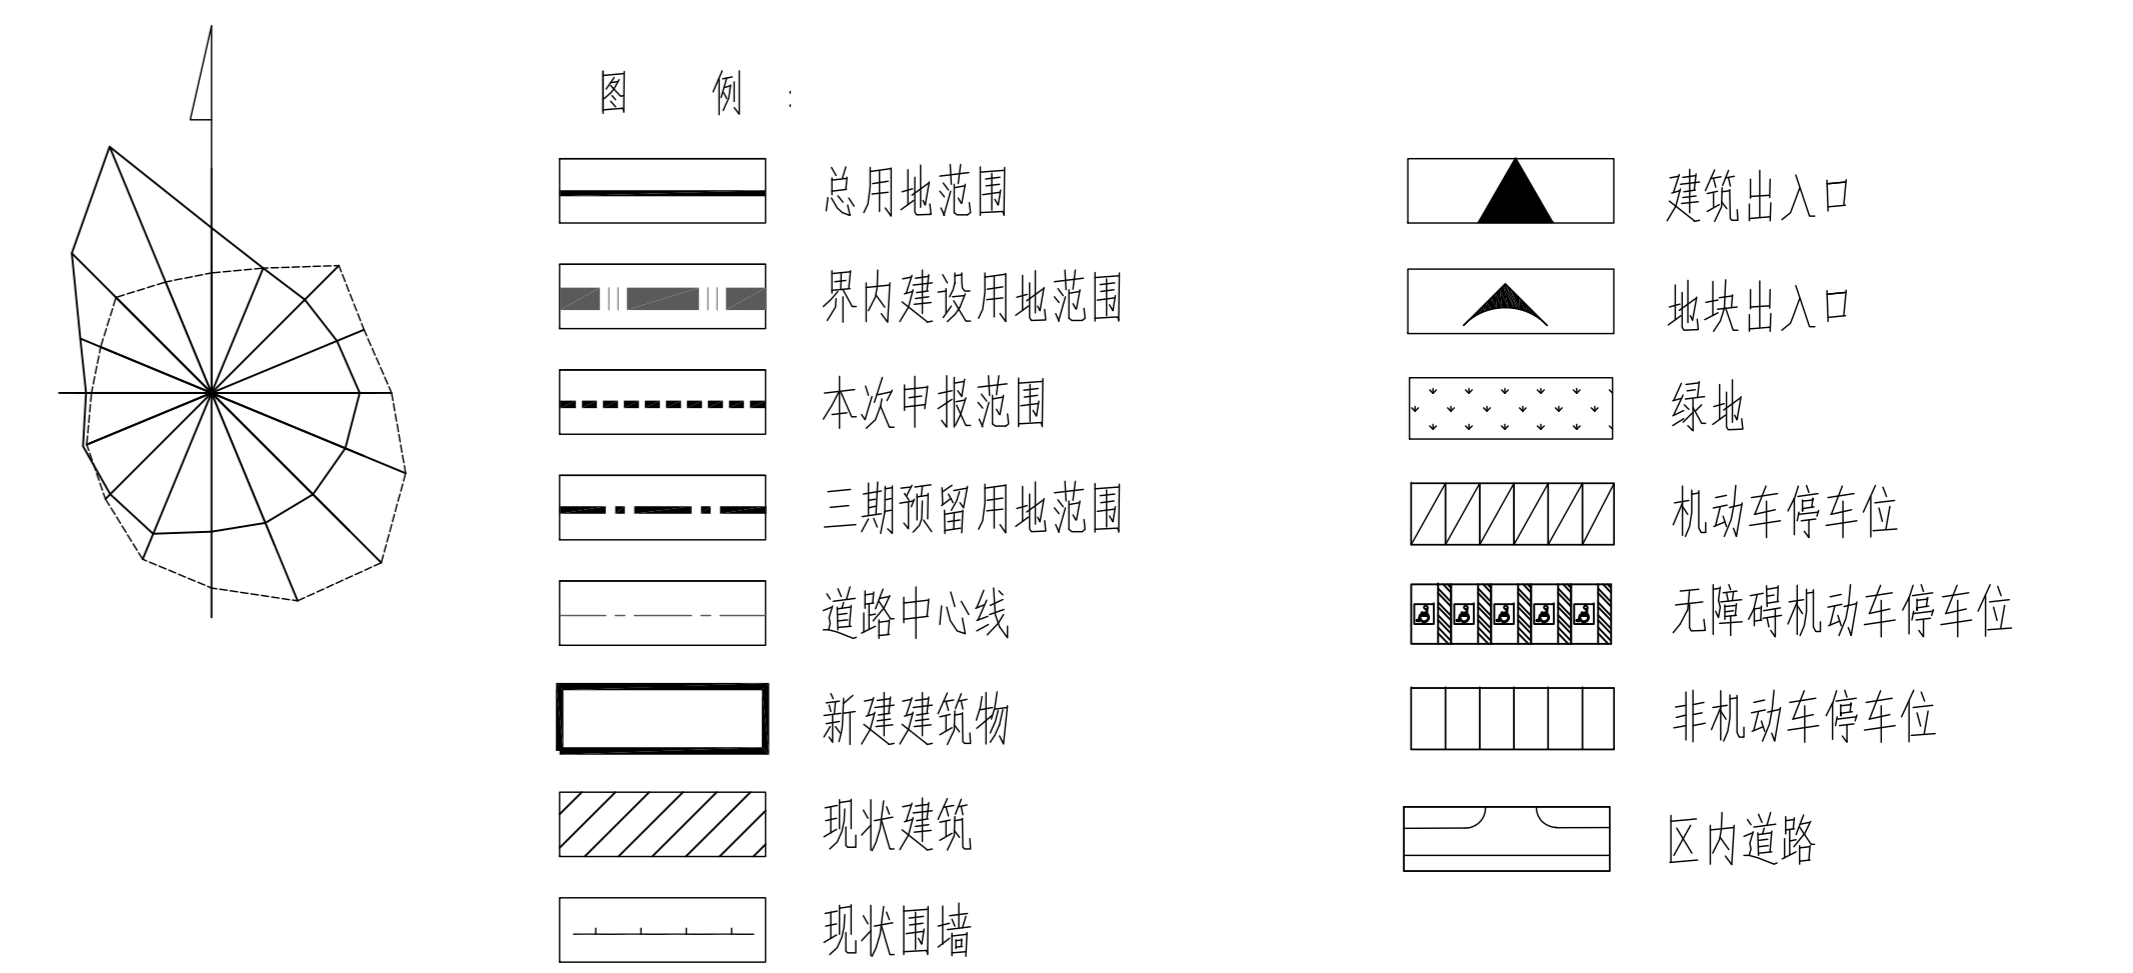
图 例：

总用地范围

界内建设用地范围

本次申报范围

三期预留用地范围

道路中心线

新建建筑物

现状建筑

现状围墙

建筑出入口

地块出入口

绿地

机动车停车位

无障碍机动车停车位

非机动车停车位

区内道路